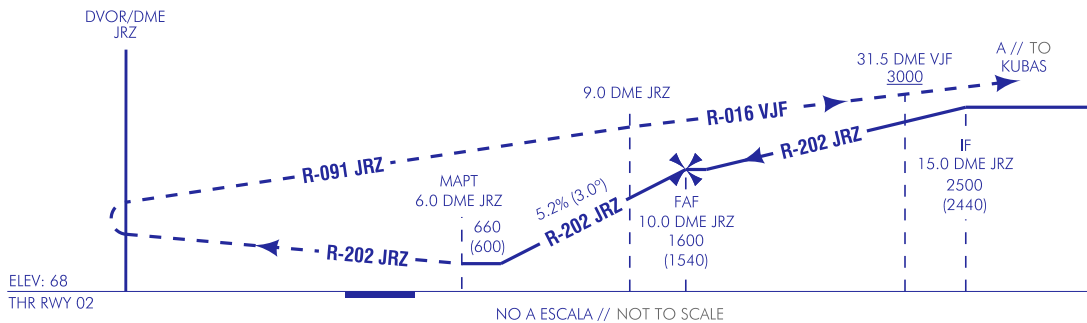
DVOR/DME
JRZ

31.5 DME VJF
3000

A // TO
KUBAS

9.0 DME JRZ

R-016 VJF

R-202 JRZ

IF
15.0 DME JRZ
2500
(2440)

R-091 JRZ

MAPT
6.0 DME JRZ

5.2% (3.0°)

R-202 JRZ

FAF
10.0 DME JRZ
1600
(1540)

660
(600)

R-202 JRZ

ELEV: 68
THR RWY 02

NO A ESCALA // NOT TO SCALE